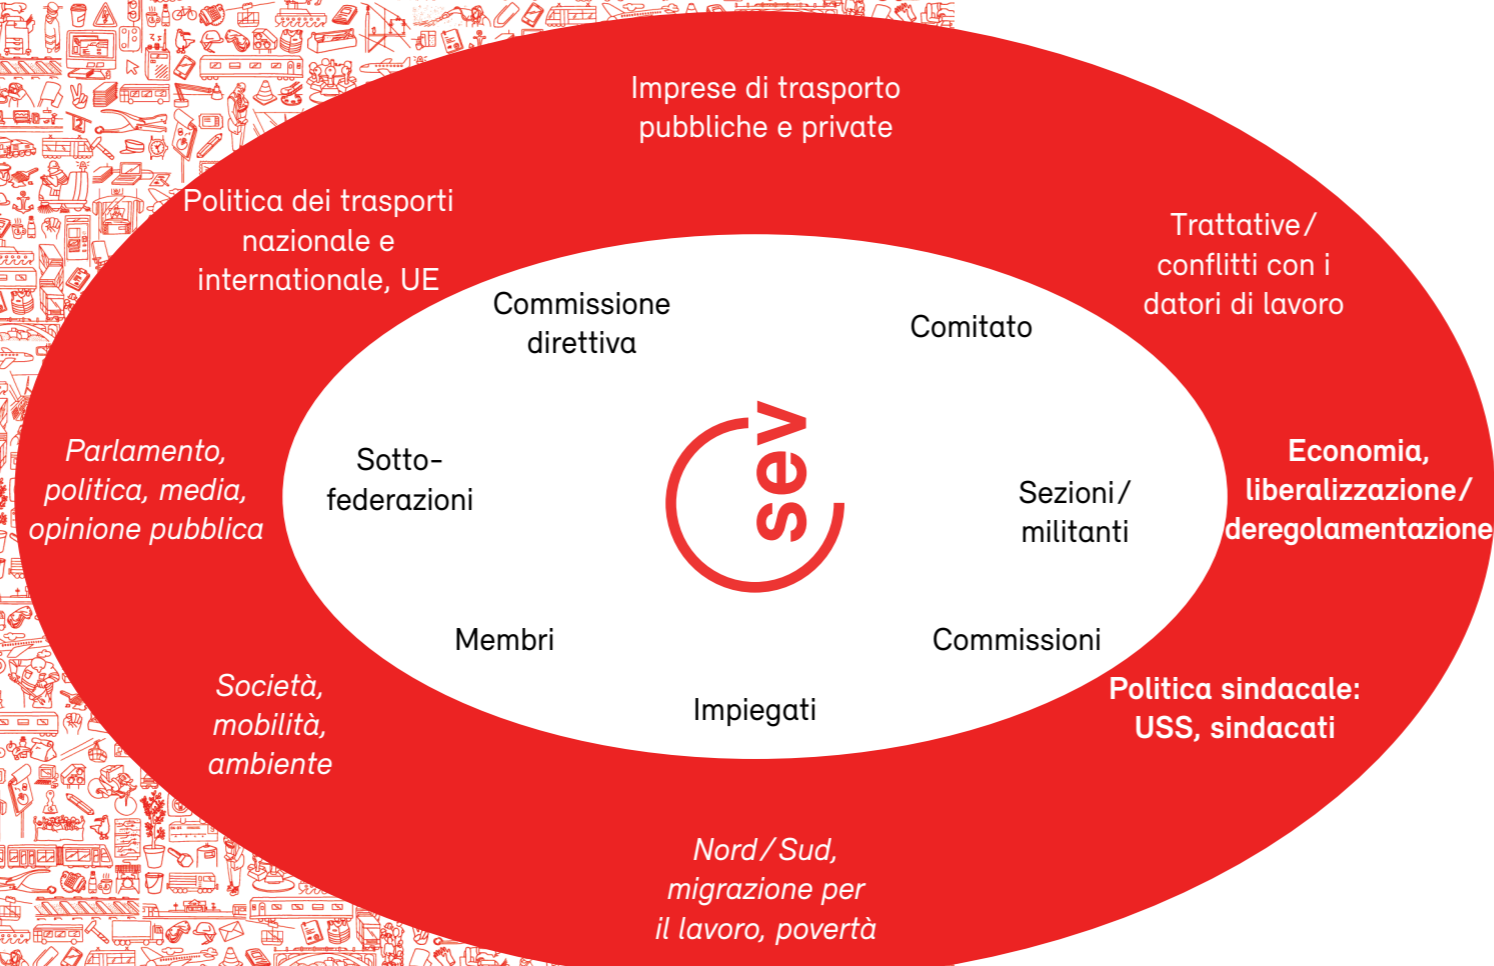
Imprese di trasporto pubbliche e private

Politica dei trasporti nazionale e internationale, UE

Trattative/ conflitti con i datori di lavoro

Commissione direttiva

Comitato

Parlamento, politica, media, opinione pubblica

Sotto-federazioni

sev

Sezioni/ militanti

Economia, liberalizzazione/ deregolamentazione

Membri

Commissioni

Società, mobilità, ambiente

Impiegati

Politica sindacale: USS, sindacati

Nord/Sud, migrazione per il lavoro, povertà